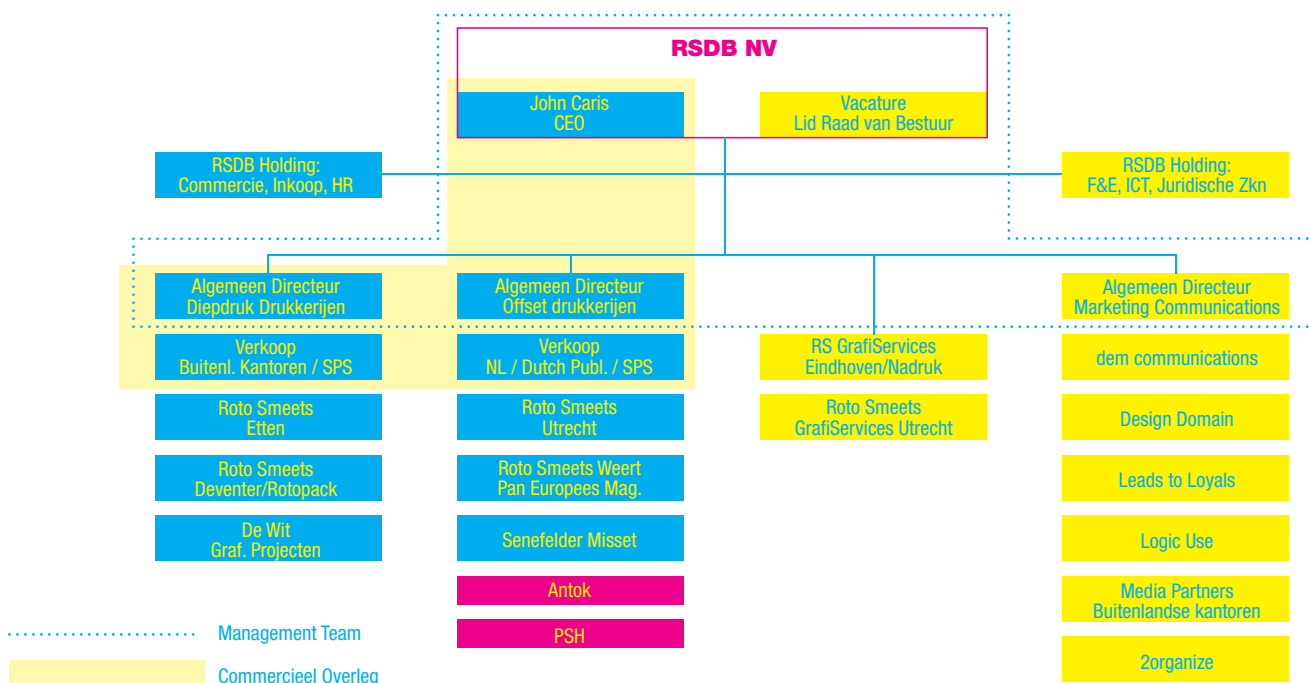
RSDB NV

John Caris
CEO

Vacature
Lid Raad van Bestuur

RSDB Holding:
Commercie, Inkoop, HR

RSDB Holding:
F&E, ICT, Juridische Zkn

Algemeen Directeur
Diepdruk Drukkerijen

Algemeen Directeur
Offset drukkerijen

Algemeen Directeur
Marketing Communications

Verkoop
Buitenl. Kantoren / SPS

Verkoop
NL / Dutch Publ. / SPS

RS GrafiServices
Eindhoven/Nadruk

dem communications

Roto Smeets
Etten

Roto Smeets
Utrecht

Roto Smeets
GrafiServices Utrecht

Design Domain

Roto Smeets
Deventer/Rotopack

Roto Smeets Weert
Pan Europees Mag.

Leads to Loyals

De Wit
Graf. Projecten

Senefelder Misset

Logic Use

Antok

Media Partners
Buitenlandse kantoren

PSH

2organize

Management Team

Commercieel Overleg